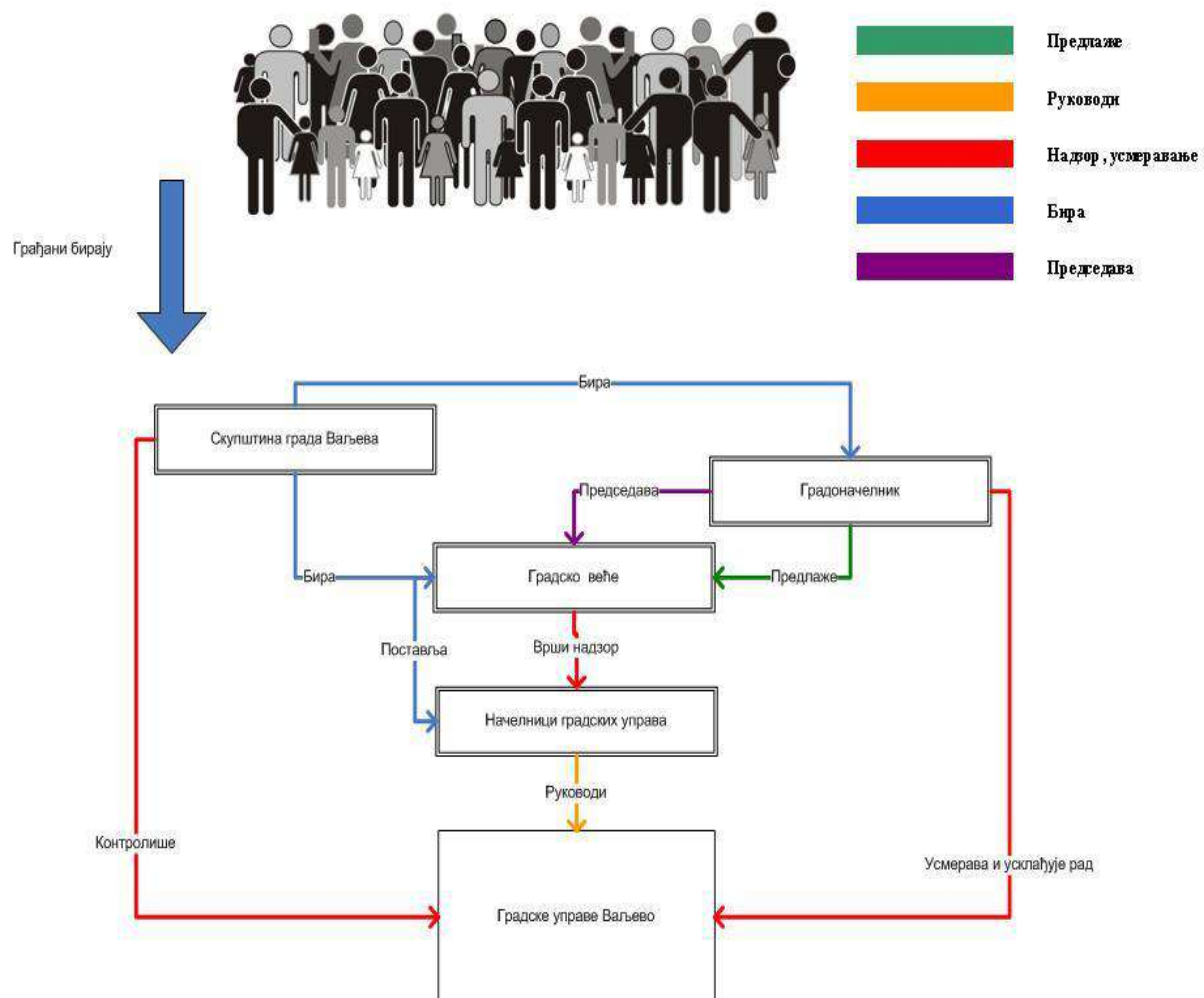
Предлаже

Руководи

Надзор , усмеравање

Бира

Председава

Грађани бирају

Бира

Скупштина града Ваљева

Председава

Градоначелник

Бира

Градско веће

Предлаже

Поставља

Врши надзор

Начелници градских управа

Руководи

Контролише

Усмерава и усклађује рад

Градске управе Ваљево